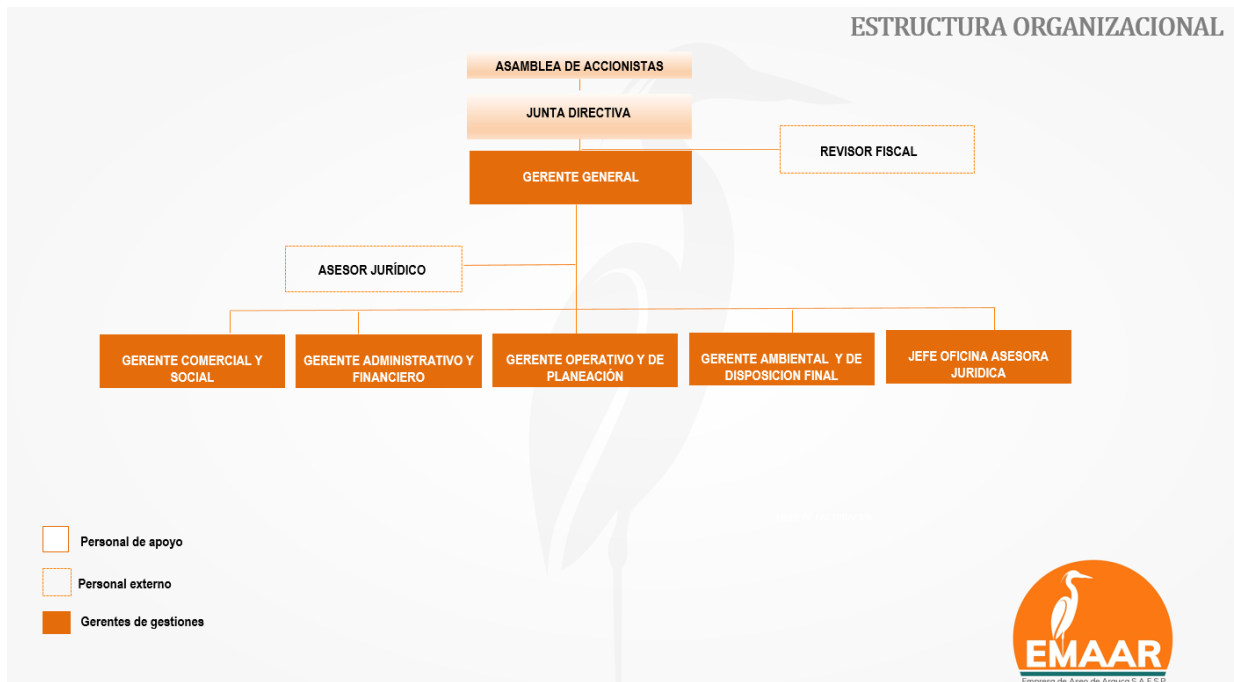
ESTRUCTURA ORGANIZACIONAL

ASAMBLEA DE ACCIONISTAS

JUNTA DIRECTIVA

REVISOR FISCAL

GERENTE GENERAL

ASESOR JURÍDICO

GERENTE COMERCIAL Y SOCIAL

GERENTE ADMINISTRATIVO Y FINANCIERO

GERENTE OPERATIVO Y DE PLANEACIÓN

GERENTE AMBIENTAL Y DE DISPOSICION FINAL

JEFE OFICINA ASESORA JURIDICA

Personal de apoyo

Personal externo

Gerentes de gestiones

EMAAR

Empresa de Aseo de Arauca S.A.E.S.P.